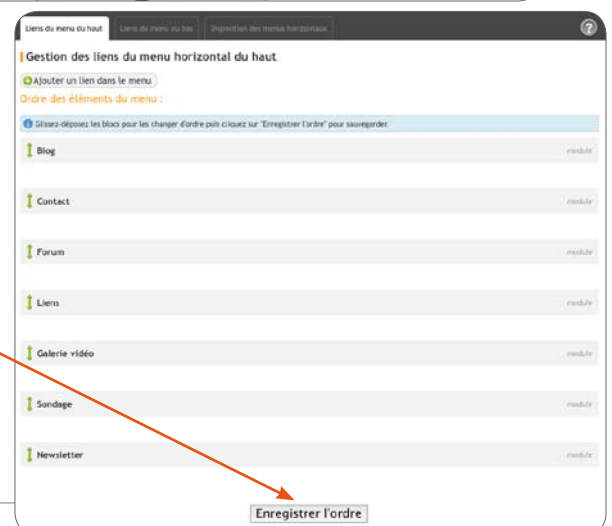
Liens du menu du haut | Liens du menu du bas | Disposition des menus horizontaux

?

Gestion des liens du menu horizontal du haut

Ajouter un lien dans le menu

Ordre des éléments du menu :

Glissez-déposez les blocs pour les changer d'ordre puis cliquez sur "Enregistrer l'ordre" pour sauvegarder.

Blog module

Contact module

Forum module

Liens module

Galerie vidéo module

Sondage module

Newsletter module

Enregistrer l'ordre